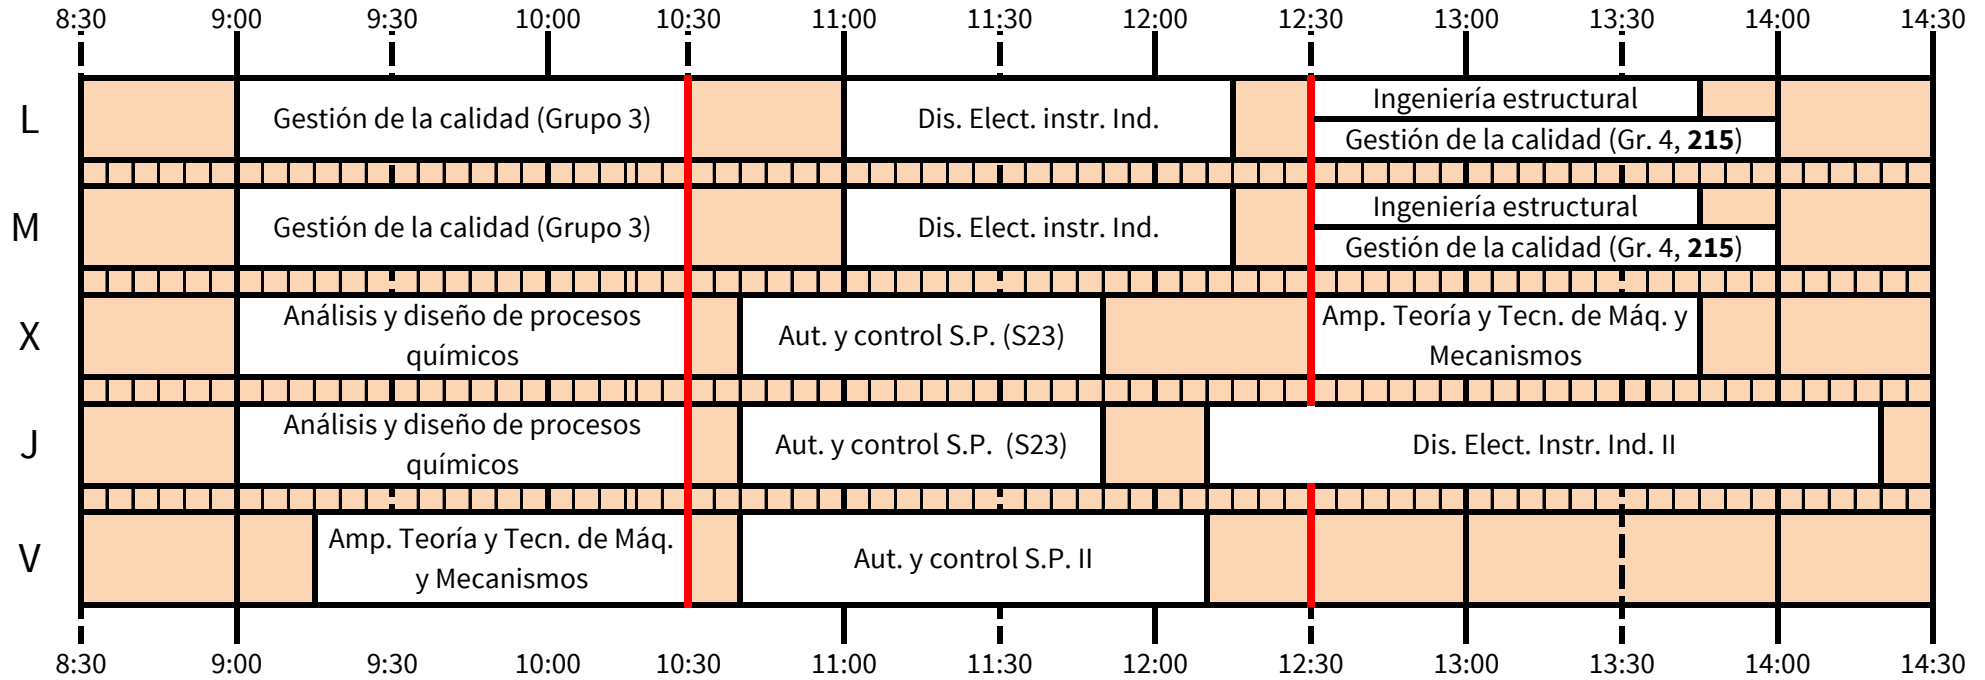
| | 8:30 | 9:00 | 9:30 | 10:00 | 10:30 | 11:00 | 11:30 | 12:00 | 12:30 | 13:00 | 13:30 | 14:00 | 14:30 |
|---|---|---|---|---|---|---|---|---|---|---|---|---|---|
| L | | Gestión de la calidad (Grupo 3) | | | | Dis. Elect. instr. Ind. | | | Ingeniería estructural / Gestión de la calidad (Gr. 4, **215**) | | | | |
| M | | Gestión de la calidad (Grupo 3) | | | | Dis. Elect. instr. Ind. | | | Ingeniería estructural / Gestión de la calidad (Gr. 4, **215**) | | | | |
| X | | Análisis y diseño de procesos químicos | | | | Aut. y control S.P. (S23) | | | Amp. Teoría y Tecn. de Máq. y Mecanismos | | | | |
| J | | Análisis y diseño de procesos químicos | | | | Aut. y control S.P. (S23) | | | Dis. Elect. Instr. Ind. II | | | | |
| V | | | Amp. Teoría y Tecn. de Máq. y Mecanismos | | | Aut. y control S.P. II | | | | | | | |

8:30 9:00 9:30 10:00 10:30 11:00 11:30 12:00 12:30 13:00 13:30 14:00 14:30